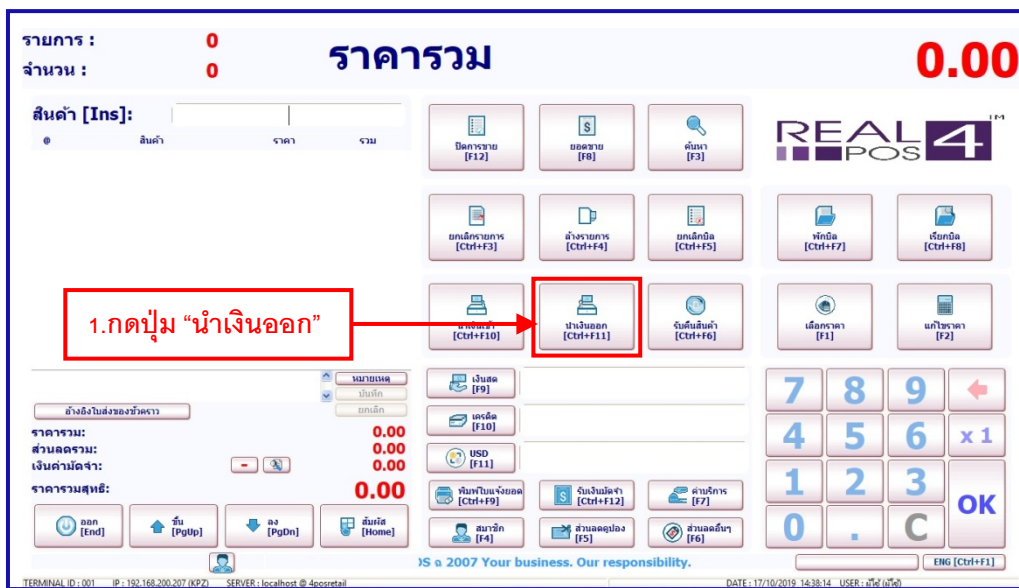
รายการ : 0
จำนวน : 0

ราคารวม

0.00

สินค้า [Ins]:

@ สินค้า ราคา รวม

ปิดการขาย [F12]

ยอดขาย [F8]

ค้นหา [F3]

REAL POS 4 TM

ยกเลิกรายการ [Ctrl+F3]

ล้างรายการ [Ctrl+F4]

ยกเลิกบิล [Ctrl+F5]

พักบิล [Ctrl+F7]

เรียกบิล [Ctrl+F8]

1.กดปุ่ม “นำเงินออก”

นำเงินเข้า [Ctrl+F10]

นำเงินออก [Ctrl+F11]

รับคืนสินค้า [Ctrl+F6]

เลือกราคา [F1]

แก้ไขราคา [F2]

หมายเหตุ

บันทึก

ยกเลิก

อ้างอิงใบส่งของชั่วคราว

ราคารวม: 0.00
ส่วนลดรวม: 0.00
เงินค่ามัดจำ: 0.00

ราคารวมสุทธิ: 0.00

ออก [End]

ขึ้น [PgUp]

ลง [PgDn]

สัมผัส [Home]

เงินสด [F9]

เครดิต [F10]

USD [F11]

พิมพ์ใบแจ้งยอด [Ctrl+F9]

รับเงินมัดจำ [Ctrl+F12]

ค่าบริการ [F7]

สมาชิก [F4]

ส่วนลดคูปอง [F5]

ส่วนลดอื่นๆ [F6]

7 8 9
4 5 6 x 1
1 2 3 OK
0 . C

OS α 2007 Your business. Our responsibility.

ENG [Ctrl+F1]

TERMINAL ID : 001 IP : 192.168.200.207 (KPZ) SERVER : localhost @ 4posretail

DATE : 17/10/2019 14:38:14 USER : มีโอ้ (มีโอ้)